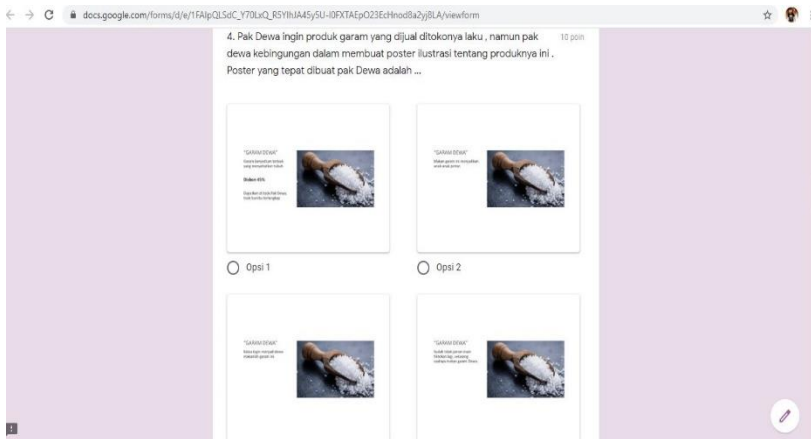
docs.google.com/forms/d/e/1FAIpQLSdC_Y70LxQ_R5YIhJA45y5U-I0FXTAEpO23EcHnod8a2yj8LA/viewform

4. Pak Dewa ingin produk garam yang dijual ditokonya laku , namun pak dewa kebingungan dalam membuat poster ilustrasi tentang produknya ini . Poster yang tepat dibuat pak Dewa adalah ...

10 poin

"GARAM DEWA"
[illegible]
Diskon 45%
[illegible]

"GARAM DEWA"
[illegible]

Opsi 1

Opsi 2

"GARAM DEWA"
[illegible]

"GARAM DEWA"
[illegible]